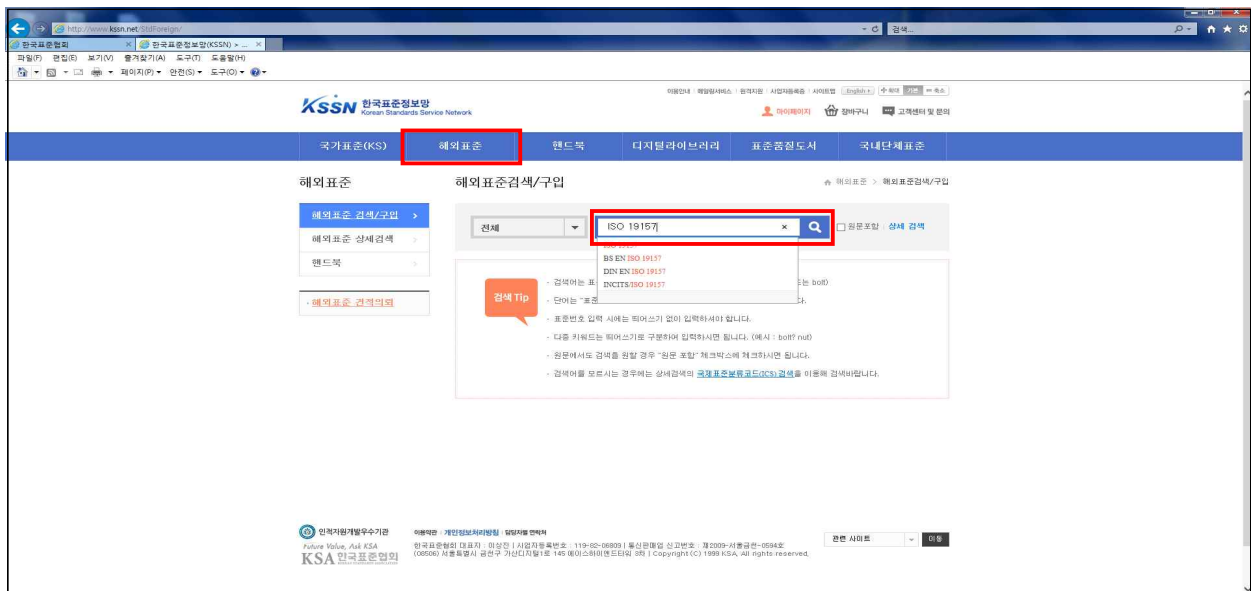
http://www.kssn.net/StdForeign/
검색...
한국표준협회
한국표준정보망(KSSN) > ...
파일(F) 편집(E) 보기(V) 즐겨찾기(A) 도구(T) 도움말(H)
페이지(P) 안전(S) 도구(O)

이용안내 | 제휴형서비스 | 원격지원 | 사업자등록증 | 사이트맵 English + 확대 기본 축소
KSSN 한국표준정보망 Korean Standards Service Network
마이페이지 장바구니 고객센터 및 문의

국가표준(KS) 해외표준 핸드북 디지털라이브러리 표준품질도서 국내단체표준

해외표준
해외표준검색/구입
해외표준 > 해외표준검색/구입

해외표준 검색/구입
해외표준 상세검색
핸드북
해외표준 견적의뢰

전체
ISO 19157
원문포함 | 상세 검색

BS EN ISO 19157
DIN EN ISO 19157
INCITS/ISO 19157

검색 Tip
- 검색어는 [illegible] 는 bolt)
- 단어는 "표준 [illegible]
- 표준번호 입력 시에는 띄어쓰기 없이 입력하셔야 합니다.
- 다중 키워드는 띄어쓰기로 구분하여 입력하시면 됩니다. (예시 : bolt? nut)
- 원문에서도 검색을 원할 경우 "원문 포함" 체크박스에 체크하시면 됩니다.
- 검색어를 모르시는 경우에는 상세검색의 국제표준분류코드(ICS) 검색을 이용해 검색바랍니다.

인적자원개발우수기관
Future Value, Ask KSA
KSA 한국표준협회
이용약관 | 개인정보처리방침 | 담당자별 연락처
한국표준협회 대표자 : 이상진 | 사업자등록번호 : 119-82-06803 | 통신판매업 신고번호 : 제2009-서울금천-0594호
(08506) 서울특별시 금천구 가산디지털1로 145 에이스하이엔드타워 3차 | Copyright (C) 1999 KSA, All rights reserved.
관련 사이트 이동